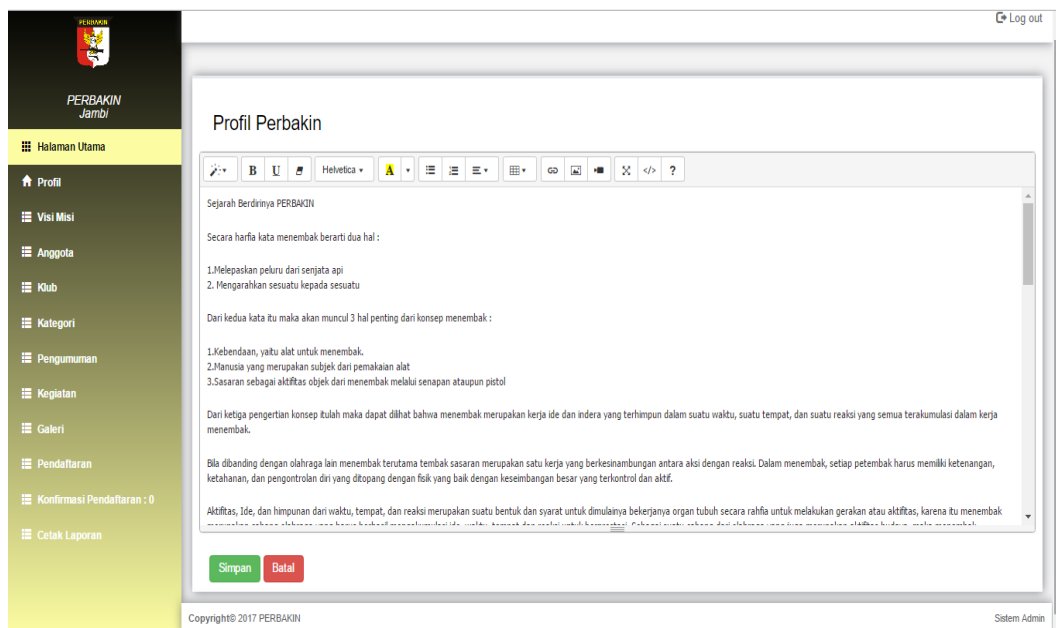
PERBAKIN

PERBAKIN
Jambi

Halaman Utama
Profil
Visi Misi
Anggota
Klub
Kategori
Pengumuman
Kegiatan
Galeri
Pendaftaran
Konfirmasi Pendaftaran : 0
Cetak Laporan

Log out

Profil Perbakin

B U Helvetica A ?

Sejarah Berdirinya PERBAKIN

Secara harfia kata menembak berarti dua hal :

1.Melepaskan peluru dari senjata api
2. Mengarahkan sesuatu kepada sesuatu

Dari kedua kata itu maka akan muncul 3 hal penting dari konsep menembak :

1.Kebendaan, yaitu alat untuk menembak.
2.Manusia yang merupakan subjek dari pemakaian alat
3.Sasaran sebagai aktifitas objek dari menembak melalui senapan ataupun pistol

Dari ketiga pengertian konsep itulah maka dapat dilihat bahwa menembak merupakan kerja ide dan indera yang terhimpun dalam suatu waktu, suatu tempat, dan suatu reaksi yang semua terakumulasi dalam kerja menembak.

Bila dibanding dengan olahraga lain menembak terutama tembak sasaran merupakan satu kerja yang berkesinambungan antara aksi dengan reaksi. Dalam menembak, setiap petembak harus memiliki ketenangan, ketahanan, dan pengontrolan diri yang ditopang dengan fisik yang baik dengan keseimbangan besar yang terkontrol dan aktif.

Aktifitas, Ide, dan himpunan dari waktu, tempat, dan reaksi merupakan suatu bentuk dan syarat untuk dimulainya bekerjanya organ tubuh secara rahfia untuk melakukan gerakan atau aktifitas, karena itu menembak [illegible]

Simpan Batal

Copyright© 2017 PERBAKIN
Sistem Admin